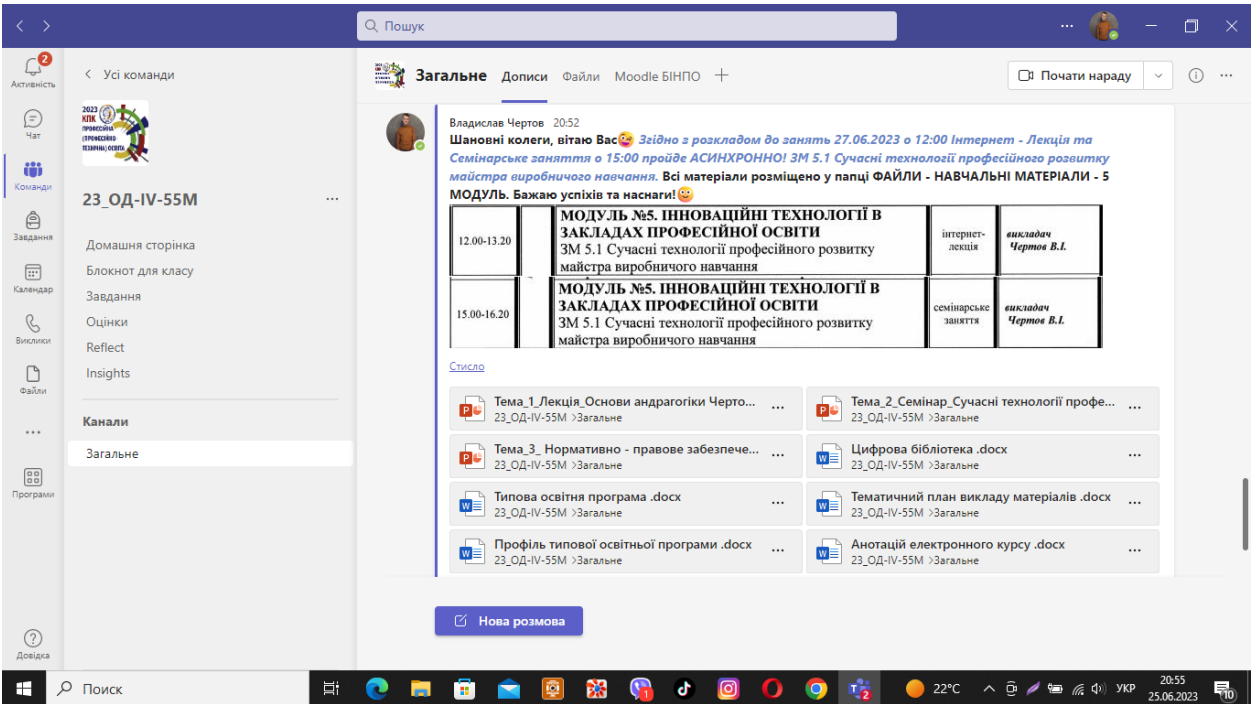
Пошук

Активність 2
Чат
Команди
Завдання
Календар
Виклики
Файли
...
Програми
Довідка

Усі команди

2023 КПК ПРОФЕСІЙНА (ПРОФЕСІЙНО ТЕХНІЧНА) ОСВІТА

23_ОД-IV-55М ...

Домашня сторінка
Блокнот для класу
Завдання
Оцінки
Reflect
Insights

Канали
Загальне

Загальне Дописи Файли Moodle БІНПО +

Почати нараду

Владислав Чертов 20:52
Шановні колеги, вітаю Вас Згідно з розкладом до занять 27.06.2023 о 12:00 Інтернет - Лекція та Семінарське заняття о 15:00 пройде АСИНХРОННО! ЗМ 5.1 Сучасні технології професійного розвитку майстра виробничого навчання. Всі матеріали розміщено у папці ФАЙЛИ - НАВЧАЛЬНІ МАТЕРІАЛИ - 5 МОДУЛЬ. Бажаю успіхів та снаги!

| 12.00-13.20 | | МОДУЛЬ №5. ІННОВАЦІЙНІ ТЕХНОЛОГІЇ В ЗАКЛАДАХ ПРОФЕСІЙНОЇ ОСВІТИ ЗМ 5.1 Сучасні технології професійного розвитку майстра виробничого навчання | інтернет-лекція | викладач Чертов В.І. |
| 15.00-16.20 | | МОДУЛЬ №5. ІННОВАЦІЙНІ ТЕХНОЛОГІЇ В ЗАКЛАДАХ ПРОФЕСІЙНОЇ ОСВІТИ ЗМ 5.1 Сучасні технології професійного розвитку майстра виробничого навчання | семінарське заняття | викладач Чертов В.І. |

Стисло

Тема_1_Лекція_Основи андрагогіки Черто... 23_ОД-IV-55М >Загальне
Тема_2_Семінар_Сучасні технології профе... 23_ОД-IV-55М >Загальне
Тема_3_ Нормативно - правове забезпече... 23_ОД-IV-55М >Загальне
Цифрова бібліотека .docx 23_ОД-IV-55М >Загальне
Типова освітня програма .docx 23_ОД-IV-55М >Загальне
Тематичний план викладу матеріалів .docx 23_ОД-IV-55М >Загальне
Профіль типової освітньої програми .docx 23_ОД-IV-55М >Загальне
Анотацій електронного курсу .docx 23_ОД-IV-55М >Загальне

Нова розмова

Пошук 22°C УКР 20:55 25.06.2023 10